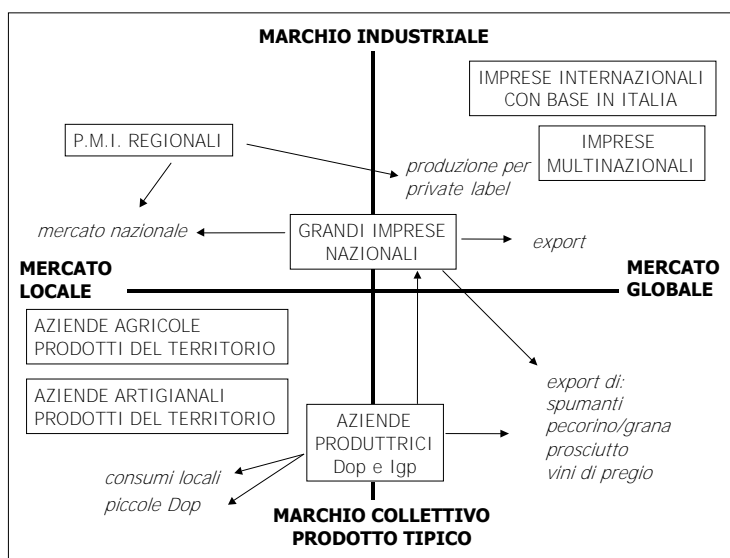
MARCHIO INDUSTRIALE

IMPRESE INTERNAZIONALI CON BASE IN ITALIA

P.M.I. REGIONALI

IMPRESE MULTINAZIONALI

produzione per private label

mercato nazionale

GRANDI IMPRESE NAZIONALI

export

MERCATO LOCALE

MERCATO GLOBALE

AZIENDE AGRICOLE PRODOTTI DEL TERRITORIO

AZIENDE ARTIGIANALI PRODOTTI DEL TERRITORIO

export di: spumanti pecorino/grana prosciutto vini di pregio

AZIENDE PRODUTTRICI Dop e Igp

consumi locali

piccole Dop

MARCHIO COLLETTIVO PRODOTTO TIPICO